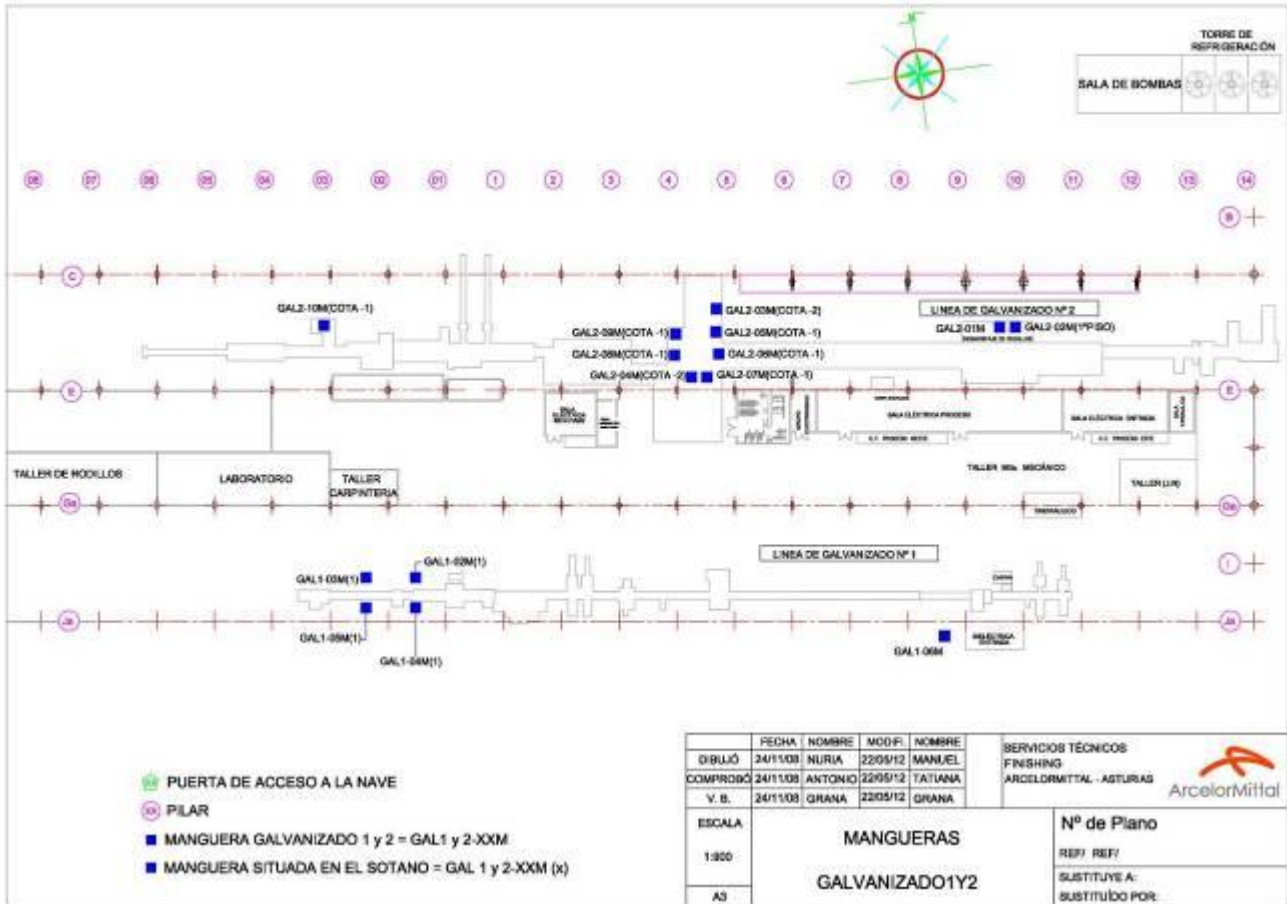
N

TORRE DE REFRIGERACIÓN

SALA DE BOMBAS

06 07 08 05 04 03 02 01 1 2 3 4 5 6 7 8 9 10 11 12 13 14

B

C

GAL2-10M(COTA -1)

GAL2-03M(COTA -2)

LINEA DE GALVANIZADO Nº 2

GAL2-09M(COTA -1)

GAL2-05M(COTA -1)

GAL2-01M

GAL2-02M(1ºPISO)

GAL2-08M(COTA -1)

GAL2-06M(COTA -1)

GAL2-04M(COTA -2)

GAL2-07M(COTA -1)

E

SALA ELÉCTRICA PROCESO

SALA ELÉCTRICA ENTRADA

TALLER DE RODILLOS

LABORATORIO

TALLER CARPINTERIA

TALLER Mto. MECÁNICO

TALLER (J.R)

Ga

LINEA DE GALVANIZADO Nº 1

GAL1-02M(1)

GAL1-03M(1)

I

Ja

GAL1-05M(1)

GAL1-04M(1)

GAL1-06M

PUERTA DE ACCESO A LA NAVE

XX PILAR

MANGUERA GALVANIZADO 1 y 2 = GAL1 y 2-XXM

MANGUERA SITUADA EN EL SOTANO = GAL 1 y 2-XXM (x)

| | FECHA | NOMBRE | MODIF. | NOMBRE |
|---|---|---|---|---|
| DIBUJÓ | 24/11/08 | NURIA | 22/05/12 | MANUEL |
| COMPROBÓ | 24/11/08 | ANTONIO | 22/05/12 | TATIANA |
| V. B. | 24/11/08 | GRANA | 22/05/12 | GRANA |

SERVICIOS TÉCNICOS
FINISHING
ARCELORMITTAL - ASTURIAS

ArcelorMittal

ESCALA
1:800
A3

MANGUERAS
GALVANIZADO1Y2

Nº de Plano
REF/ REF/
SUSTITUYE A:
SUSTITUIDO POR: